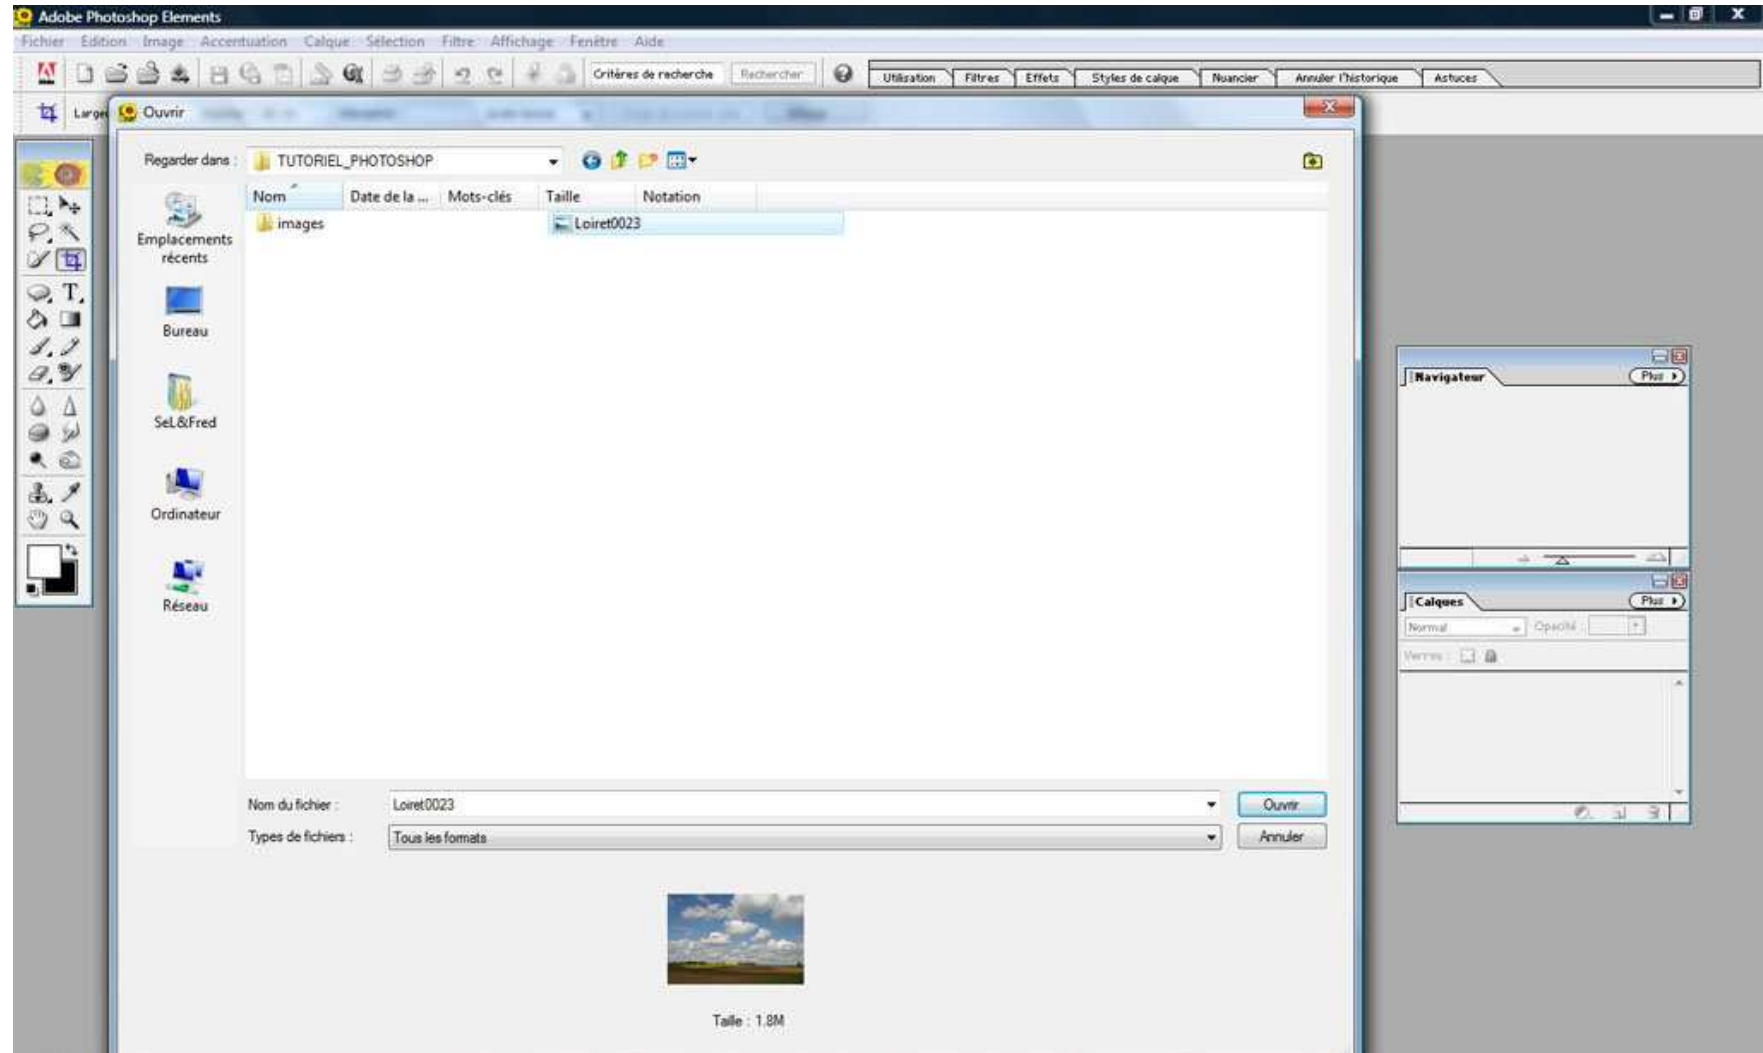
Adobe Photoshop Elements

Fichier Edition Image Accentuation Calque Sélection Filtre Affichage Fenêtre Aide

Critères de recherche Rechercher

Utilisation Filtres Effets Styles de calque Nuancier Annuler l'historique Astuces

Large

Ouvrir

Regarder dans : TUTORIEL_PHOTOSHOP

Emplacements récents

Bureau

SeL&Fred

Ordinateur

Réseau

| Nom | Date de la ... | Mots-clés | Taille | Notation |
|---|---|---|---|---|
| images | | | Loiret0023 | |

Nom du fichier : Loiret0023

Types de fichiers : Tous les formats

Ouvrir

Annuler

Taille : 1.8M

Navigateur

Plus

Calques

Plus

Normal

Opacité :

Verrou :